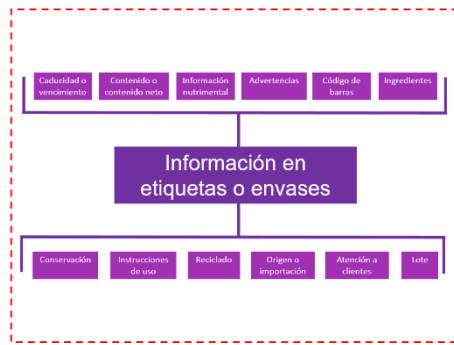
Caducidad o vencimiento

Contenido o contenido neto

Información nutrimental

Advertencias

Código de barras

Ingredientes

Información en etiquetas o envases

Conservación

Instrucciones de uso

Reciclado

Origen o importación

Atención a clientes

Lote